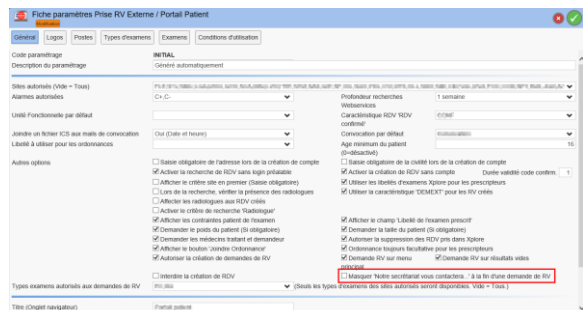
Fiche paramètres Prise RV Externe / Portail Patient

Général | Logos | Postes | Types d'examens | Examens | Conditions d'utilisation

Code paramétrage: INITIAL
Description du paramétrage: Généré automatiquement

Sites autorisés (Vide = Tous): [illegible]
Alarmes autorisées: C+,C-
Profondeur recherches Webservices: 1 semaine
Unité Fonctionnelle par défaut
Caractéristique RDV 'RDV confirmé': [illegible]
Joindre un fichier ICS aux mails de convocation: Oui (Date et heure)
Convocation par défaut: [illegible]
Libellé à utiliser pour les ordonnances
Age minimum du patient (0=désactivé): 16

Autres options
☐ Saisie obligatoire de l'adresse lors de la création de compte
☐ Saisie obligatoire de la civilité lors de la création de compte
☑ Activer la recherche de RDV sans login préalable
☑ Activer la création de RDV sans compte
Durée validité code confirm.: 1
☐ Afficher le critère site en premier (Saisie obligatoire)
☑ Utiliser les libellés d'examens Xplore pour les prescripteurs
☐ Lors de la recherche, vérifier la présence des radiologues
☑ Utiliser la caractéristique 'DEMEXT' pour les RV créés
☐ Affecter les radiologues aux RDV créés
☐ Activer le critère de recherche 'Radiologue'
☑ Afficher les contraintes patient de l'examen
☑ Afficher le champ 'Libellé de l'examen prescrit'
☑ Demander le poids du patient (Si obligatoire)
☑ Demander la taille du patient (Si obligatoire)
☑ Demander les médecins traitant et demandeur
☑ Autoriser la suppression des RDV pris dans Xplore
☑ Afficher le bouton 'Joindre Ordonnance'
☑ Ordonnance toujours facultative pour les prescripteurs
☑ Autoriser la création de demandes de RV
☑ Demande RV sur menu principal
☑ Demande RV sur résultats vides
☐ Interdire la création de RDV
☐ Masquer 'Notre secrétariat vous contactera...' à la fin d'une demande de RV

Types examens autorisés aux demandes de RV: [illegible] (Seuls les types d'examens des sites autorisés seront disponibles. Vide = Tous.)

Titre (Onglet navigateur): Portail patient